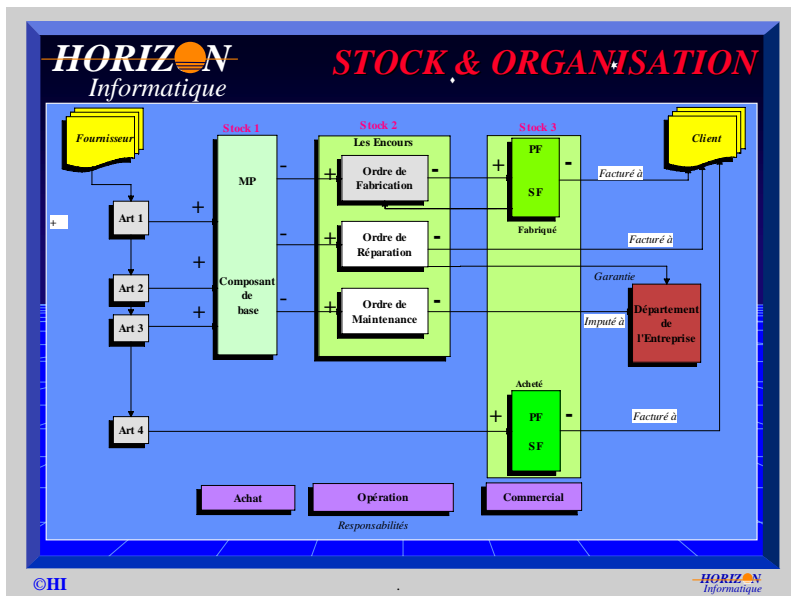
HORIZON Informatique

STOCK & ORGANISATION

Fournisseur

Stock 1

Stock 2

Les Encours

Stock 3

Client

MP

Composant de base

Ordre de Fabrication

Ordre de Réparation

Ordre de Maintenance

PF

SF

Fabriqué

Acheté

PF

SF

Art 1

Art 2

Art 3

Art 4

+

+

+

+

-

-

-

+

+

+

-

-

-

+

-

+

-

Facturé à

Facturé à

Garantie

Imputé à

Département de l'Entreprise

Facturé à

Achat

Opération

Commercial

Responsabilités

©HI

HORIZON Informatique